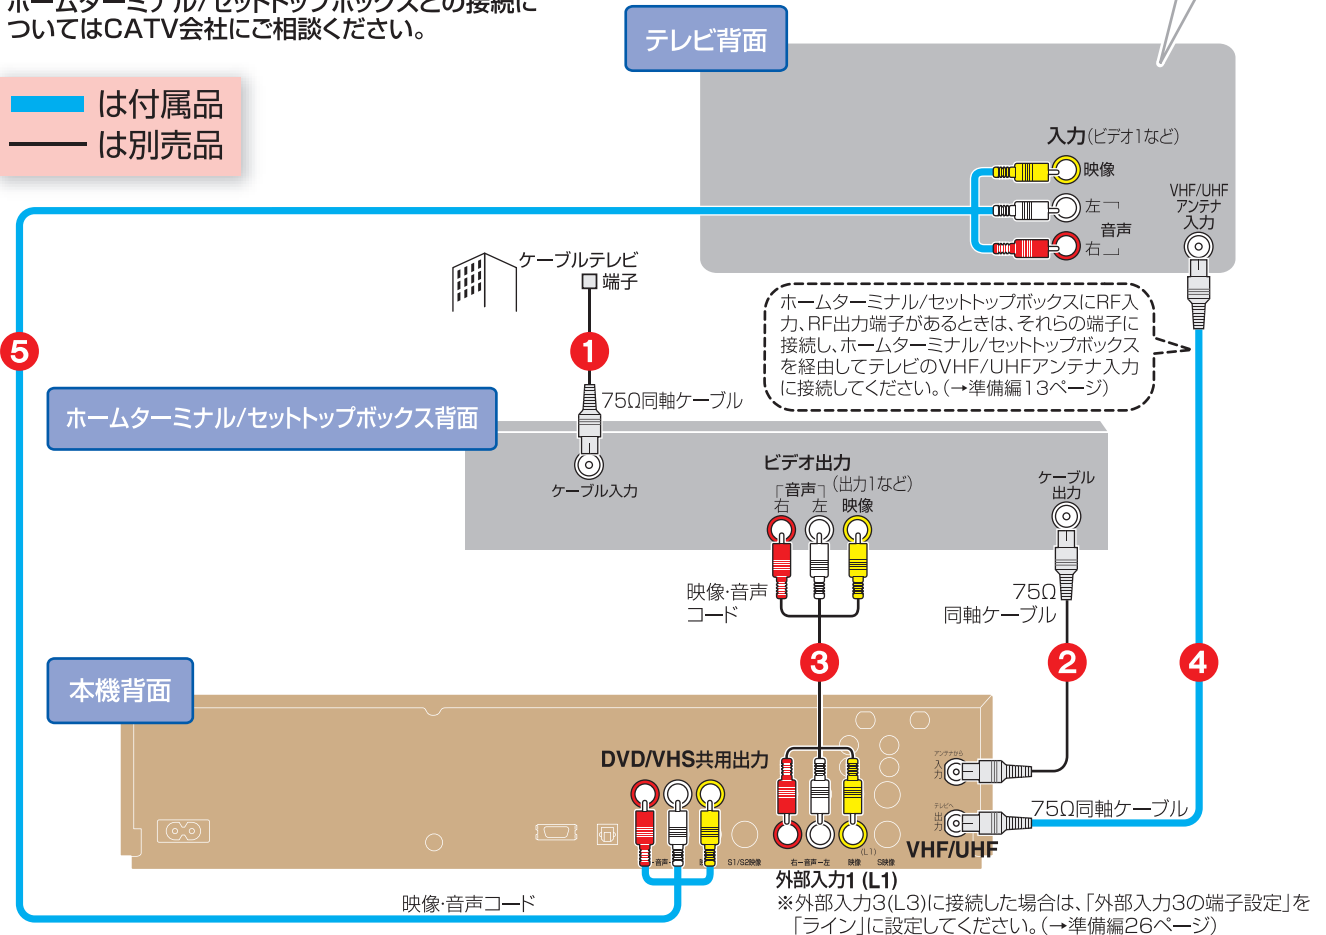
ホームターミナル/セットトップボックスとの接続についてはCATV会社にご相談ください。

は付属品
は別売品

テレビ背面

入力(ビデオ1など)
映像
左
音声
右
VHF/UHF アンテナ 入力

ケーブルテレビ 端子

ホームターミナル/セットトップボックスにRF入力、RF出力端子があるときは、それらの端子に接続し、ホームターミナル/セットトップボックスを経由してテレビのVHF/UHFアンテナ入力に接続してください。(→準備編13ページ)

5

1

75Ω同軸ケーブル

ホームターミナル/セットトップボックス背面

ケーブル入力

ビデオ出力
音声 (出力1など)
右 左 映像

ケーブル 出力

映像・音声 コード

75Ω 同軸ケーブル

3

2

4

本機背面

DVD/VHS共用出力

アンテナから 入力

テレビへ 出力

75Ω同軸ケーブル

VHF/UHF

S1/S2映像

右ー音声ー左 映像 S映像

(L1)

外部入力1 (L1)

映像・音声コード

※外部入力3(L3)に接続した場合は、「外部入力3の端子設定」を「ライン」に設定してください。(→準備編26ページ)